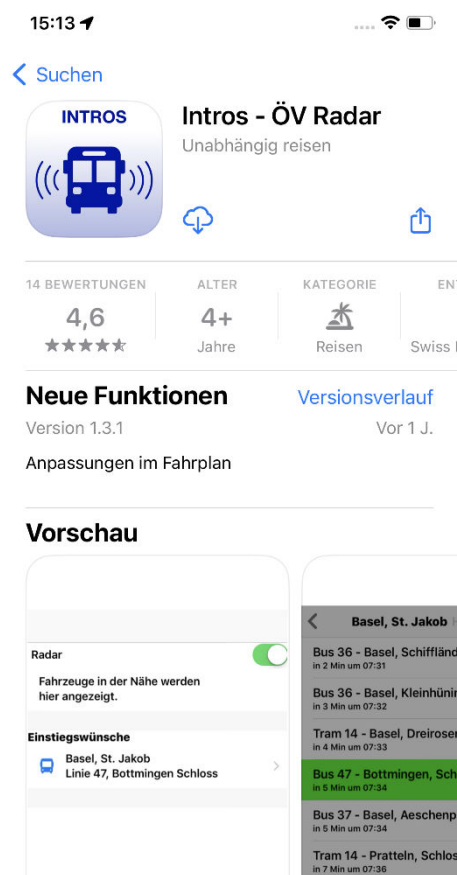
15:13

Suchen

INTROS

Intros - ÖV Radar
Unabhängig reisen

14 BEWERTUNGEN
4,6
★★★★★

ALTER
4+
Jahre

KATEGORIE
Reisen

EN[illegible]
Swiss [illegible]

Neue Funktionen
Versionsverlauf
Version 1.3.1
Vor 1 J.
Anpassungen im Fahrplan

Vorschau

Radar
Fahrzeuge in der Nähe werden hier angezeigt.

Einstiegswünsche
Basel, St. Jakob
Linie 47, Bottmingen Schloss

Basel, St. Jakob
Bus 36 - Basel, Schifflän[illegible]
in 2 Min um 07:31
Bus 36 - Basel, Kleinhüni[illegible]
in 3 Min um 07:32
Tram 14 - Basel, Dreirose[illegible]
in 4 Min um 07:33
Bus 47 - Bottmingen, Sch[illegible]
in 5 Min um 07:34
Bus 37 - Basel, Aeschenp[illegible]
in 5 Min um 07:34
Tram 14 - Pratteln, Schlos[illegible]
in 7 Min um 07:36